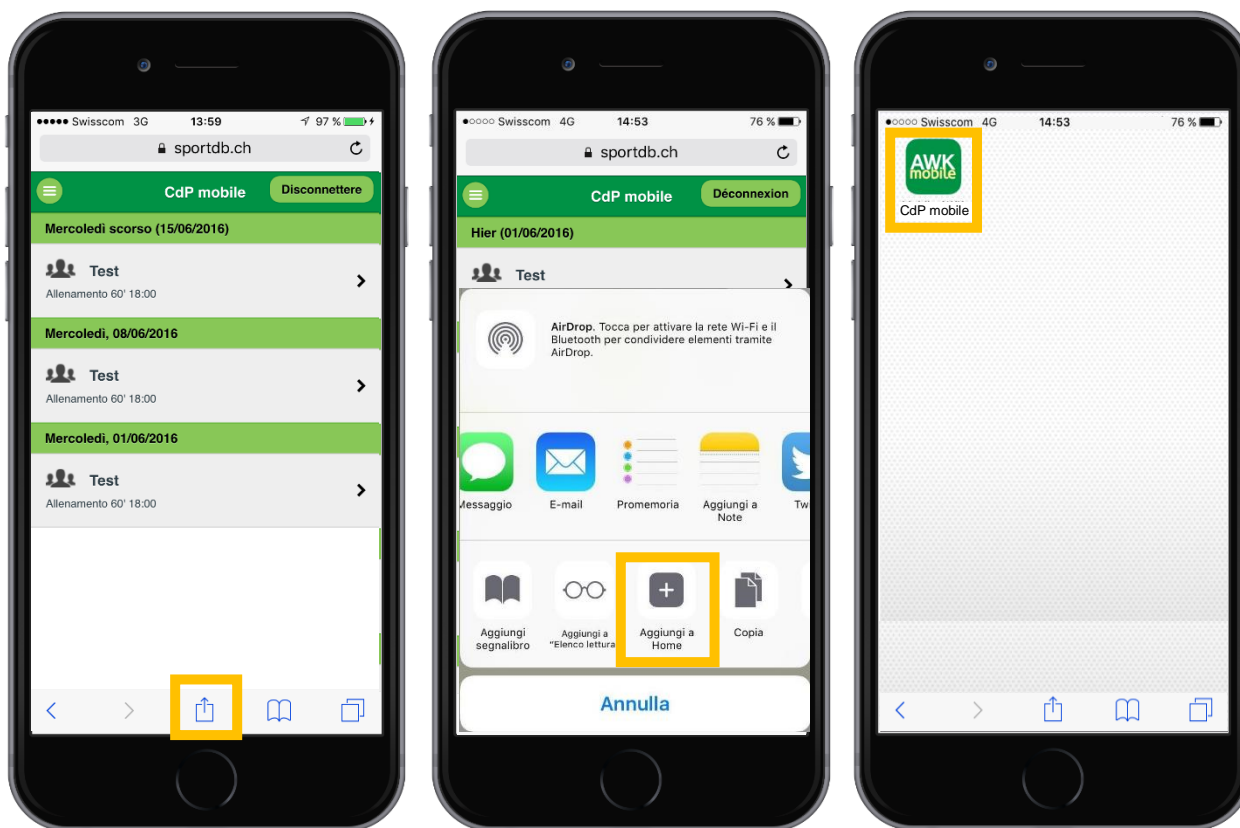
●●●●● Swisscom 3G 13:59 97 %

sportdb.ch

CdP mobile

Disconnettere

Mercoledì scorso (15/06/2016)

Test

Allenamento 60' 18:00

Mercoledì, 08/06/2016

Test

Allenamento 60' 18:00

Mercoledì, 01/06/2016

Test

Allenamento 60' 18:00

●○○○○ Swisscom 4G 14:53 76 %

sportdb.ch

CdP mobile

Déconnexion

Hier (01/06/2016)

Test

AirDrop. Tocca per attivare la rete Wi-Fi e il Bluetooth per condividere elementi tramite AirDrop.

Messaggio

E-mail

Promemoria

Aggiungi a Note

Tw

Aggiungi segnalibro

Aggiungi a "Elenco lettura

Aggiungi a Home

Copia

Annulla

●○○○○ Swisscom 4G 14:53 76 %

AWK mobile

CdP mobile